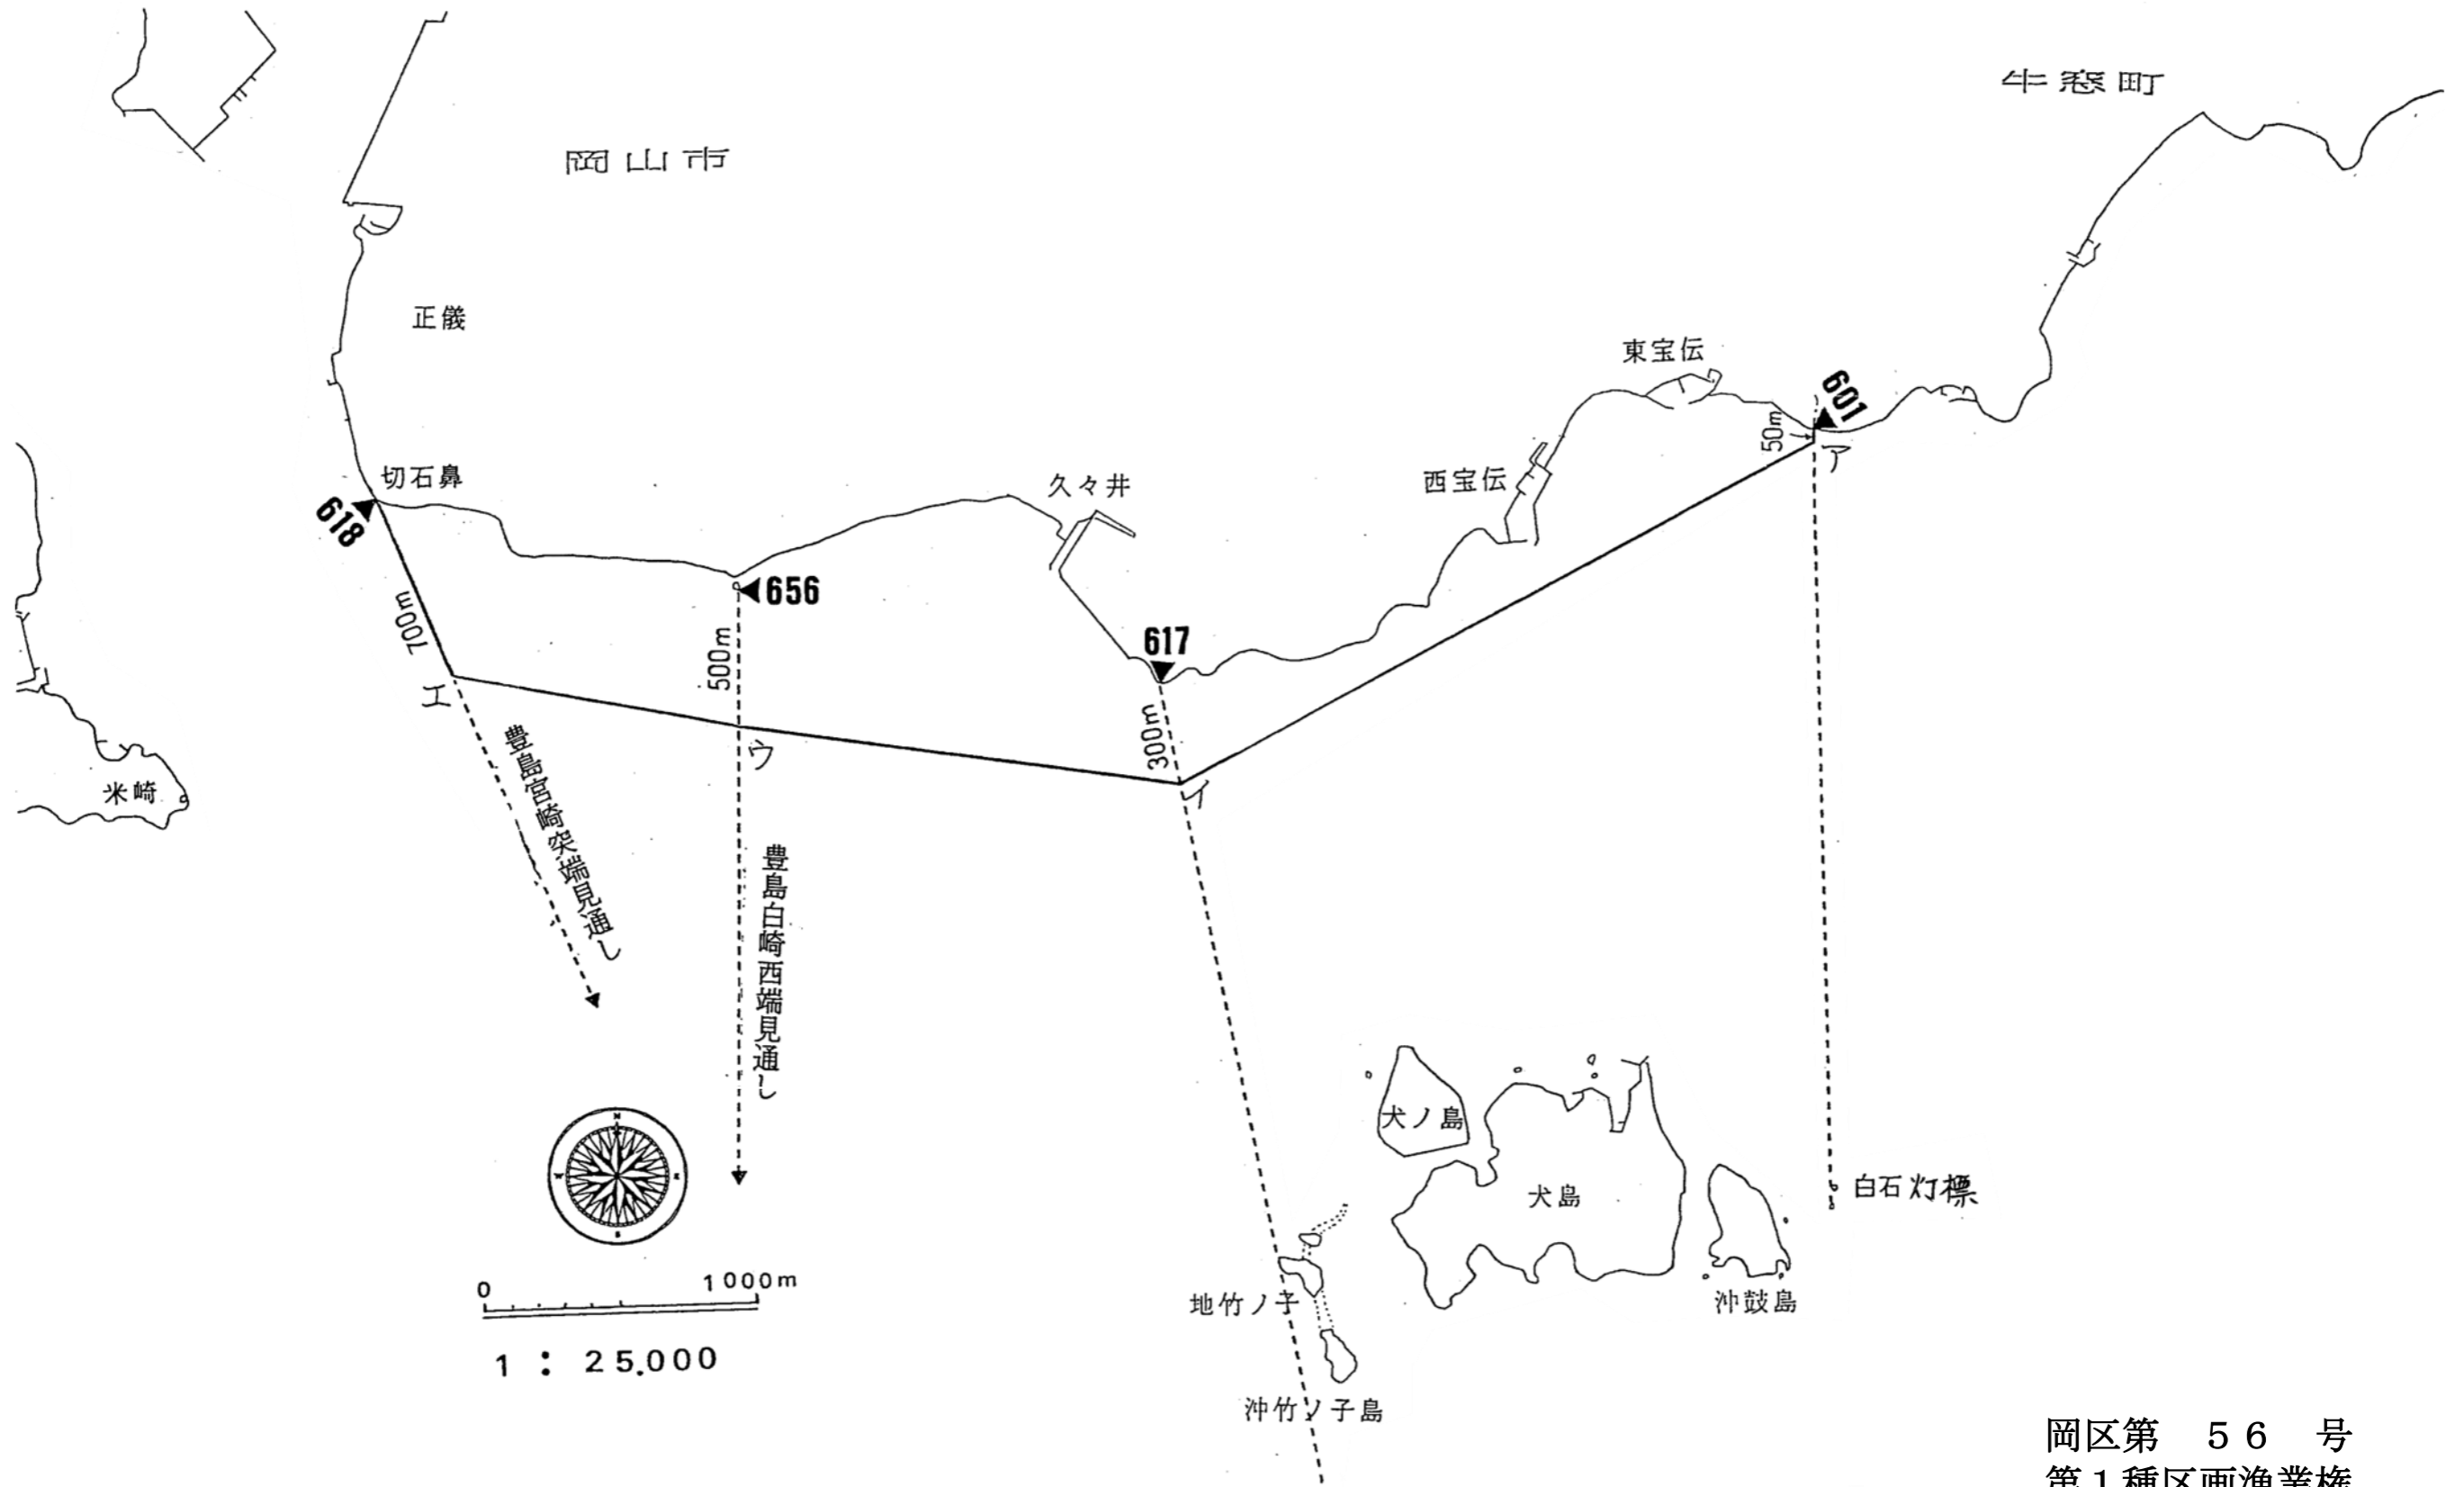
牛窓町

岡山市

正儀

東宝伝

601

50m

ア

切石鼻

久々井

西宝伝

618

656

700m

500m

617

エ

300m

ウ

イ

米崎

豊島宮崎突端見通し

豊島白崎西端見通し

犬ノ島

犬島

白石灯標

0

1000m

1 : 25,000

地竹ノ子

沖鼓島

沖竹ノ子島

岡区第　５６　号

第１種区画漁業権